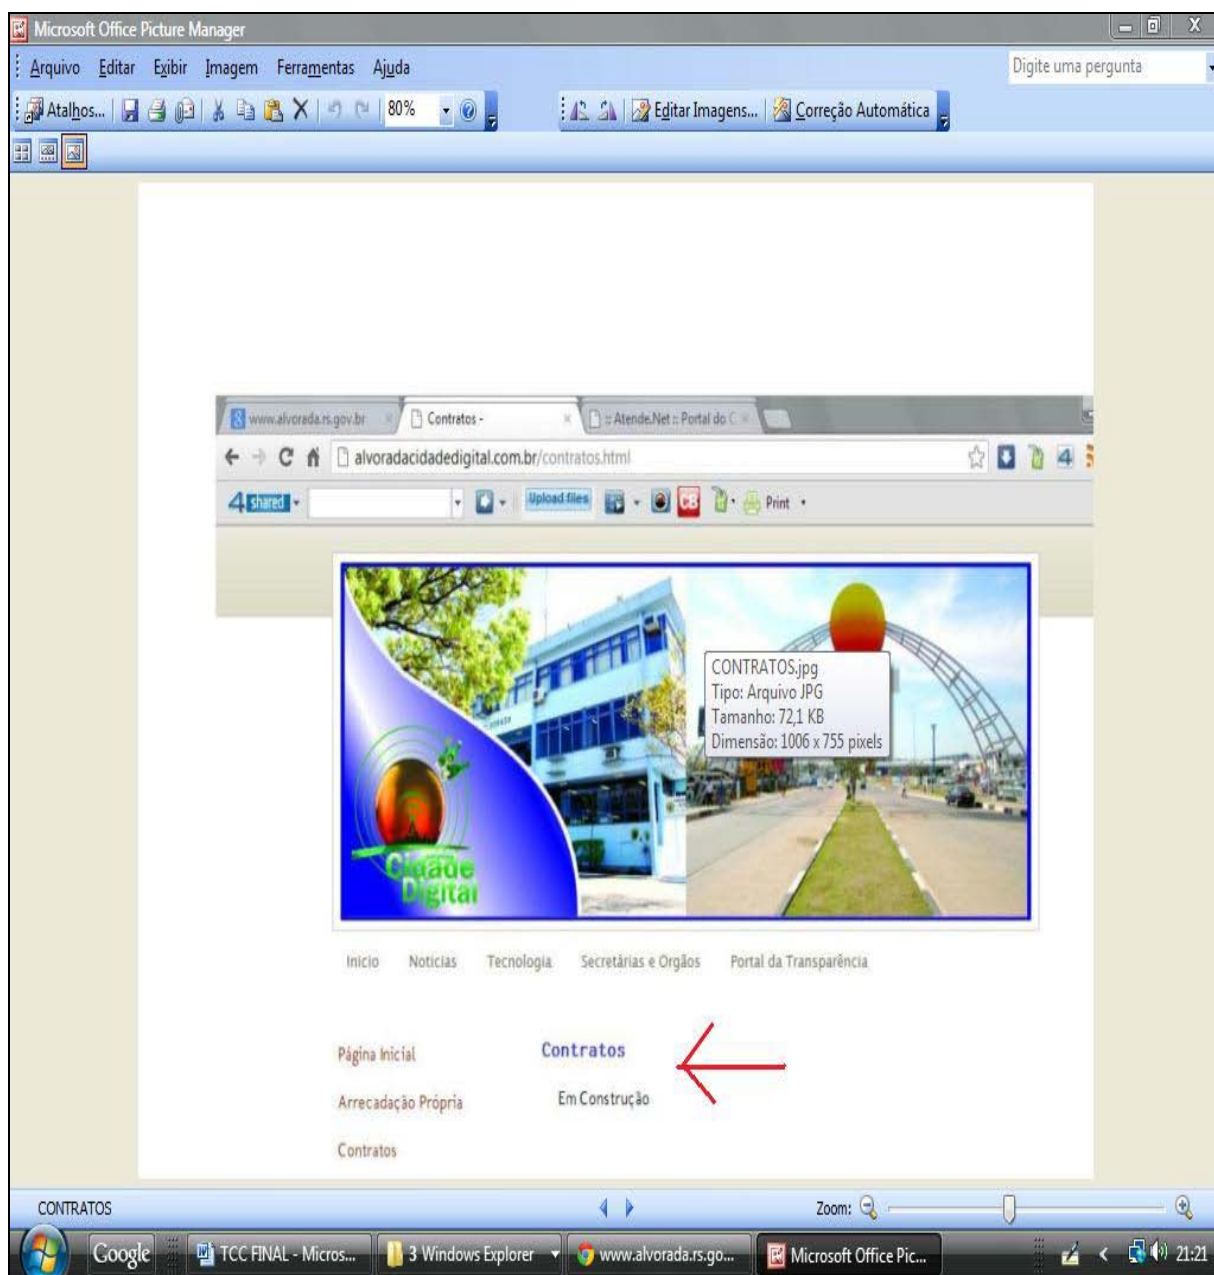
Microsoft Office Picture Manager

Arquivo Editar Exibir Imagem Ferramentas Ajuda

Digite uma pergunta

Atalhos... 80% Editar Imagens... Correção Automática

www.alvorada.rs.gov.br Contratos - :: Atende.Net :: Portal do C

alvoradacidadedigital.com.br/contratos.html

4shared Upload files Print

CONTRATOS.jpg
Tipo: Arquivo JPG
Tamanho: 72,1 KB
Dimensão: 1006 x 755 pixels

Cidade Digital

Inicio Noticias Tecnologia Secretárias e Orgãos Portal da Transparência

Página Inicial

Arrecadação Própria

Contratos

Contratos

Em Construção

CONTRATOS

Zoom:

Google TCC FINAL - Micros... 3 Windows Explorer www.alvorada.rs.go... Microsoft Office Pic... 21:21